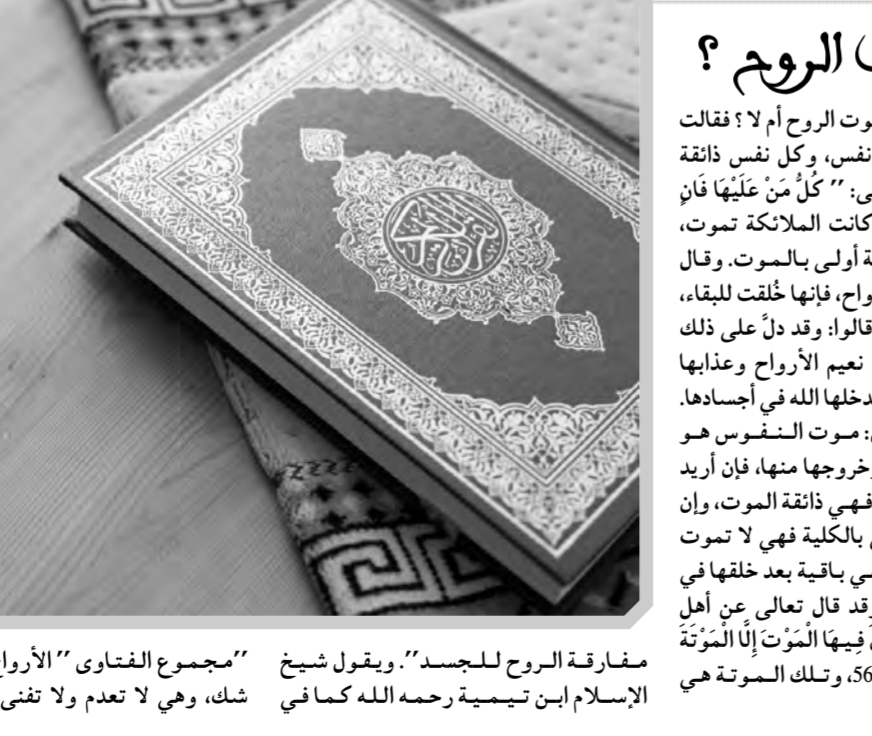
الروح ؟

موت الروح أم لا ؟ فقالت نفس، وكل نفس ذائقة ى: " كُلُّ مَنْ عَلَيْهَا فَانٍ كانت الملائكة تموت، ة أولى بالموت. وقال رواح، فإنها خُلقت للبقاء، قالوا: وقد دلَّ على ذلك نعيم الأرواح وعذابها دخلها الله في أجسادها. : موت النفوس هو خروجها منها، فإن أريد فهي ذائقة الموت، وإن بالكلية فهي لا تموت هي باقية بعد خلقها في وقد قال تعالى عن أهل فِيهَا الْمَوْتَ إِلَّا الْمَوْتَةَ 56، وتلك الموتة هي

مفارقة الروح للجسد". ويقول شيخ الإسلام ابن تيمية رحمه الله كما في

"مجموع الفتاوى" الأروا شك، وهي لا تعدم ولا تفنى